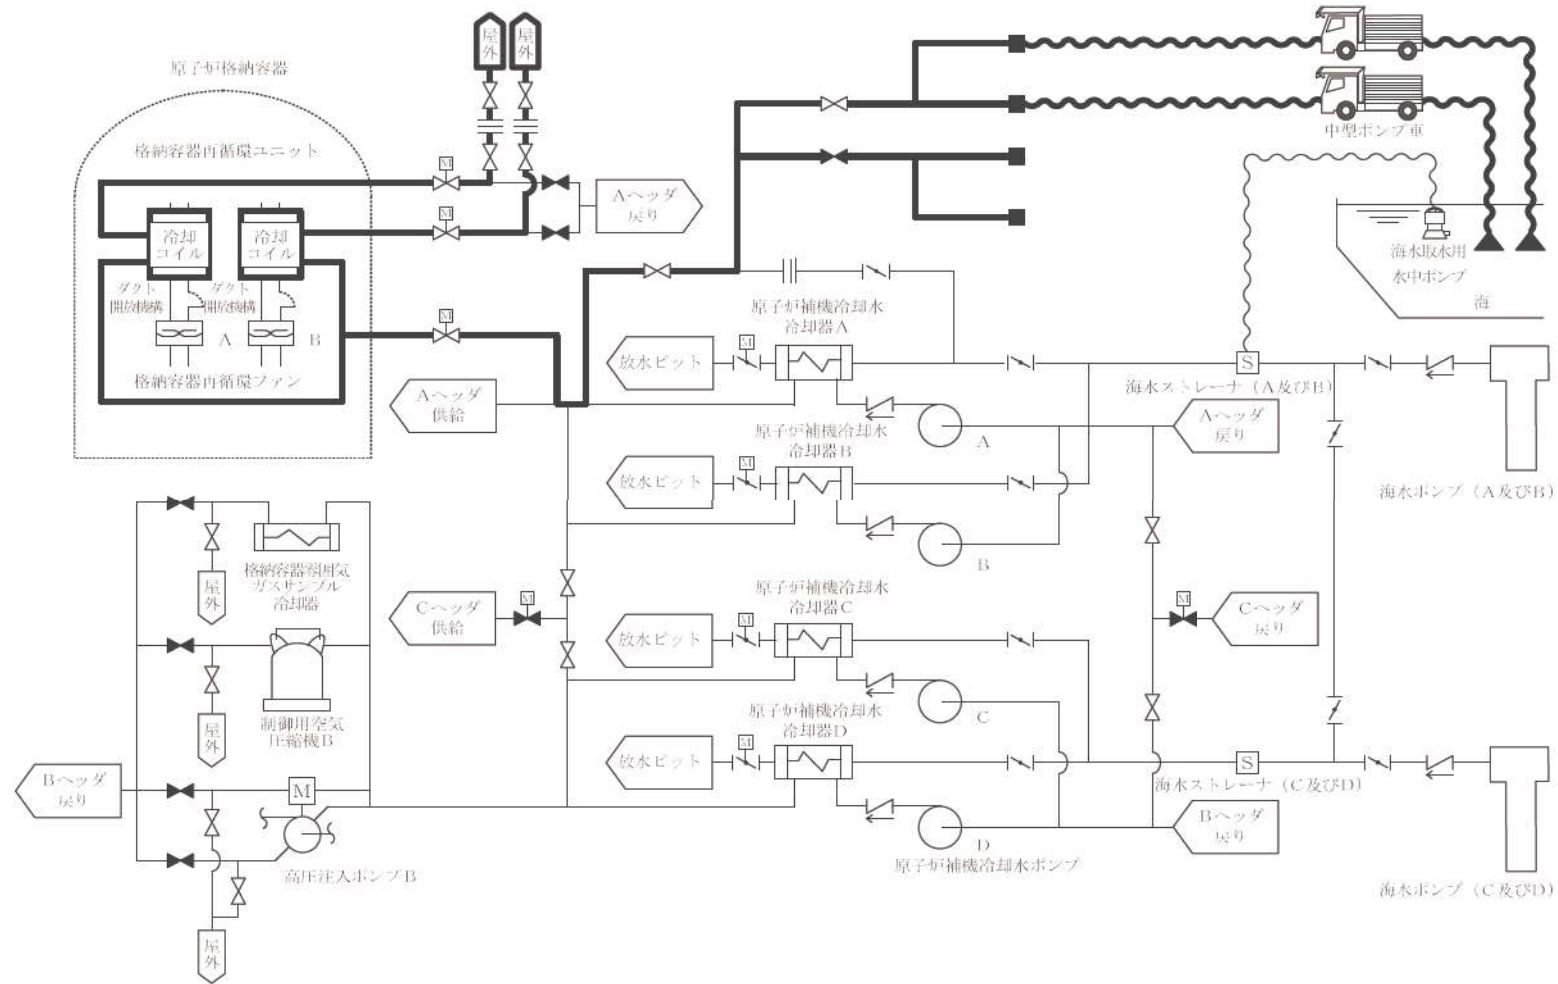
屋外
屋外

原子炉格納容器

格納容器内循環ユニット

M
M

Aヘッダ
戻り

冷却コイル
冷却コイル

ダクト開放機構
ダクト開放機構

A
B

格納容器内循環ファン

M

中型ポンプ車

海水取水用
水中ポンプ

海

原子炉補機冷却水
冷却器A

放水ピット
M

Aヘッダ
供給

S
海水ストレーナ（A及びB）

Aヘッダ
戻り

A

原子炉補機冷却水
冷却器B

放水ピット
M

B

海水ポンプ（A及びB）

屋外

格納容器雰囲気
ガスサンプル
冷却器

Cヘッダ
供給
M

原子炉補機冷却水
冷却器C

放水ピット
M

M

Cヘッダ
戻り

屋外

制御用空気
圧縮機B

C

原子炉補機冷却水
冷却器D

放水ピット
M

Bヘッダ
戻り

M

S
海水ストレーナ（C及びD）

Bヘッダ
戻り

D

高圧注入ポンプB

原子炉補機冷却水ポンプ

海水ポンプ（C及びD）

屋外